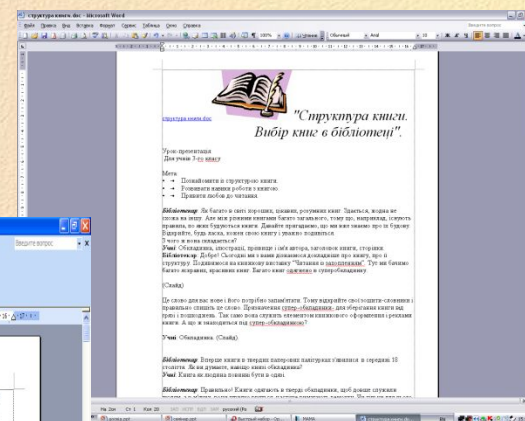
структура книги.doc - Microsoft Word

Файл Правка Вид Вставка Формат Сервис Таблица Окно Справка

Введите вопрос

структура книги.doc

"Структура книги. Вибір книг в бібліотеці".

Урок-презентація
Для учнів 3-го класу

Мета:
• Познайомити зі структурою книги.
• Розвивати навики роботи з книгою.
• Прищеплювати любов до читання.

Бібліотекар: Як багато в світі хороших, цікавих, розумних книг! Здається, кожна не схожа на іншу. Але між різними книгами багато загального, тому що, наприклад, існують правила, по яких будуються книги. Давайте пригадаємо, що ми вже знаємо про їх будову. Відкрийте, будь ласка, кожен свою книгу і уважно подивіться.
З чого ж вона складається?
Учні: Обкладинка, ілюстрації, прізвище і ім'я автора, заголовок книги, сторінки.
Бібліотекар: Добре! Сьогодні ми з вами докладніше дізнаємося про книгу, про її структуру. Подивимося на книжкову виставку "Читаємо в задоволення". Тут ми бачимо багато яскравих, красивих книг. Багато книг одягнено в суперобкладинку.

(Слайд)

Це слово для вас нове і його потрібно запам'ятати. Тому відкрийте свої зошити-словники і правильно спишіть це слово. Призначення супер-обкладинки - для зберігання книги від бруду і пошкодження. Так само вона служить елементом книжкового оформлення і рекламі книги. А що ж знаходиться під супер-обкладинкою?

Учні: Обкладинка. (Слайд)

Бібліотекар: Вперше книги в твердих палітурках палітурках з'явилися в середині 15 століття. Як ви думаєте, навіщо книзі обкладинка?
Учні: Книга як людина повинна бути в одязі.

Бібліотекар: Правильно! Книги одягають в тверду обкладинку, щоб довше служили

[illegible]

Стр 1 Разд 1 1/5 На 2см Ст 1 Кол 1 ЗАП ИСПР ВДЛ ЗАМ русский (Ро

пуск структура книги.doc Microsoft Word Быстрый набор МАМА